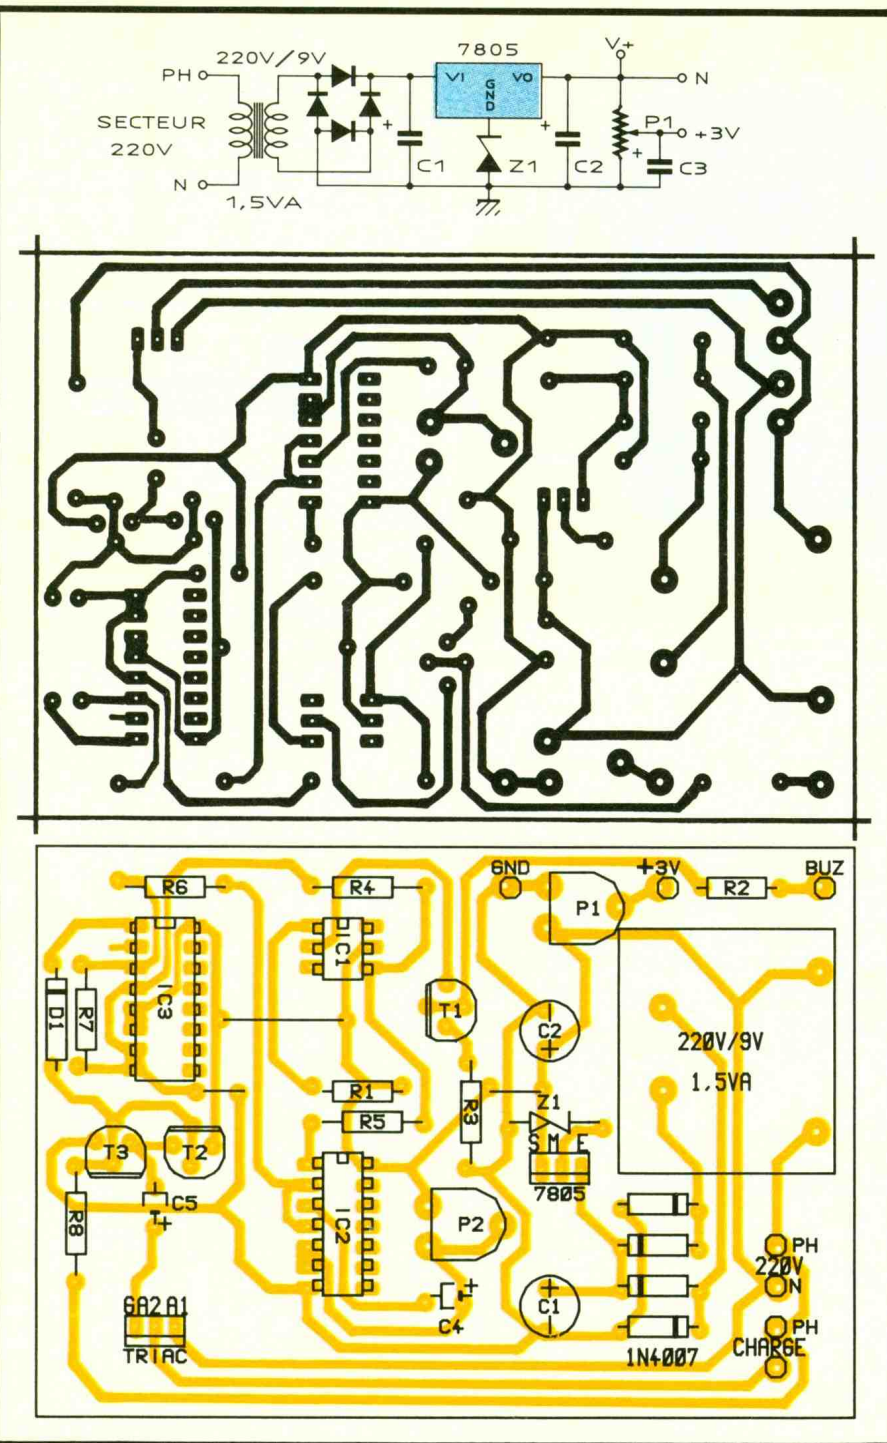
7805
PH
220V/9V
VI
GND
VO
V+
N
SECTEUR
220V
P1
+3V
C1
Z1
C2
C3
N
1,5VA

GND
+3V
BUZ
R6
R4
P1
R2
IC1
D1
R7
IC3
T1
C2
220V/9V
1,5VA
R1
R3
Z1
R5
S M E
T3
T2
7805
C5
R8
IC2
P2
PH
220V
N
GA2 A1
C4
C1
PH
TRIAC
1N4007
CHARGE